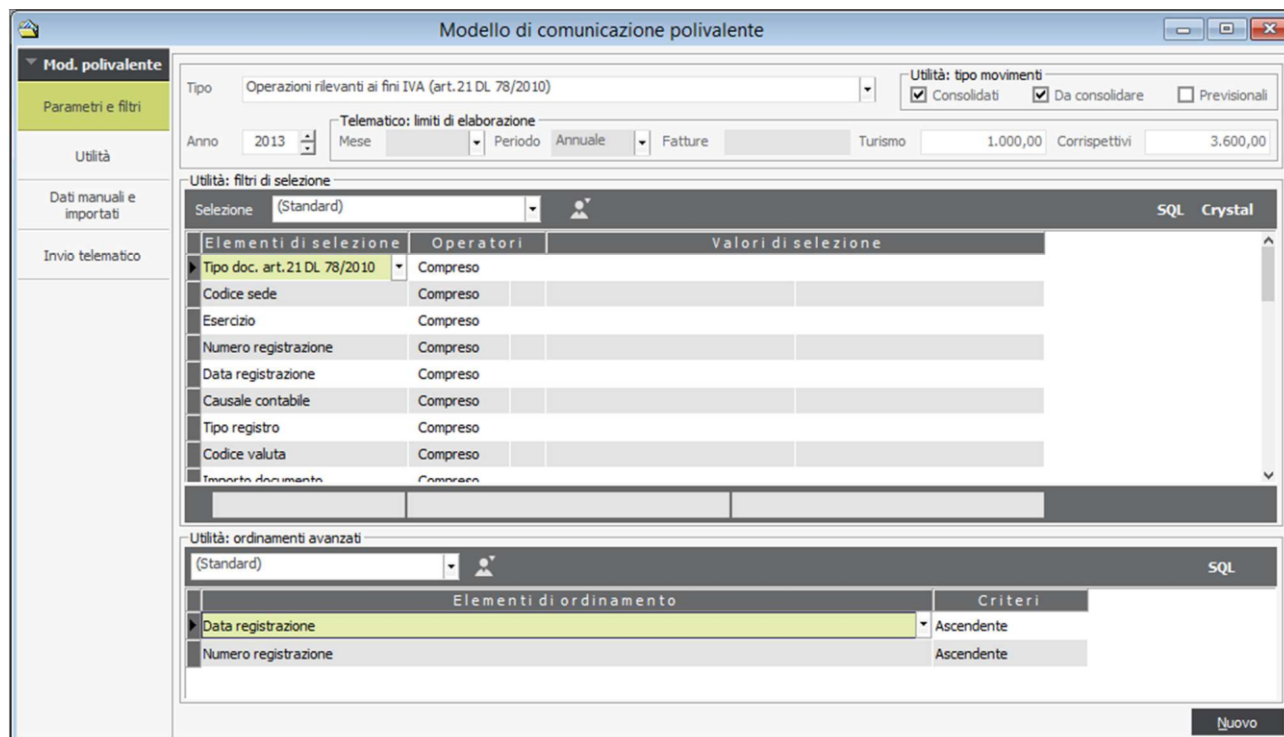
Modello di comunicazione polivalente

Mod. polivalente

Parametri e filtri

Utilità

Dati manuali e importati

Invio telematico

Tipo Operazioni rilevanti ai fini IVA (art.21 DL 78/2010)

Utilità: tipo movimenti
Consolidati Da consolidare Previsionali

Telematico: limiti di elaborazione
Anno 2013 Mese Periodo Annuale Fatture Turismo 1.000,00 Corrispettivi 3.600,00

Utilità: filtri di selezione
Selezione (Standard) SQL Crystal

| Elementi di selezione | Operatori | Valori di selezione |
|---|---|---|
| Tipo doc. art.21 DL 78/2010 | Compreso | |
| Codice sede | Compreso | |
| Esercizio | Compreso | |
| Numero registrazione | Compreso | |
| Data registrazione | Compreso | |
| Causale contabile | Compreso | |
| Tipo registro | Compreso | |
| Codice valuta | Compreso | |
| Importo documento | Compreso | |

Utilità: ordinamenti avanzati
(Standard) SQL

| Elementi di ordinamento | Criteri |
|---|---|
| Data registrazione | Ascendente |
| Numero registrazione | Ascendente |

Nuovo